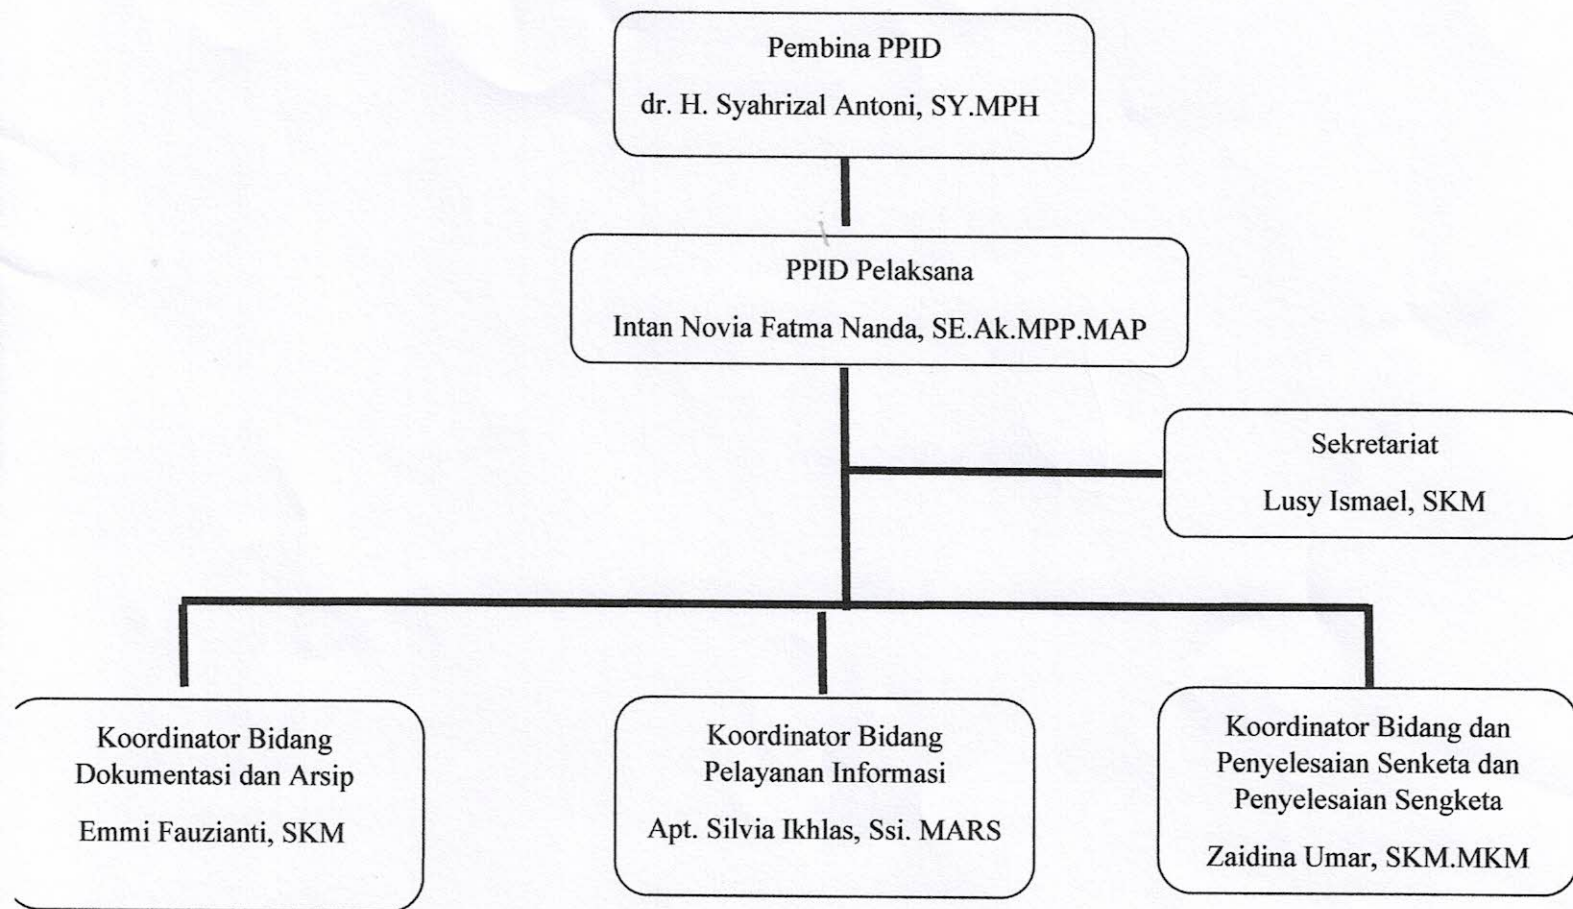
Pembina PPID

dr. H. Syahrizal Antoni, SY.MPH

PPID Pelaksana

Intan Novia Fatma Nanda, SE.Ak.MPP.MAP

Sekretariat

Lusy Ismael, SKM

Koordinator Bidang Dokumentasi dan Arsip

Emmi Fauzianti, SKM

Koordinator Bidang Pelayanan Informasi

Apt. Silvia Ikhlas, Ssi. MARS

Koordinator Bidang dan Penyelesaian Senketa dan Penyelesaian Sengketa

Zaidina Umar, SKM.MKM